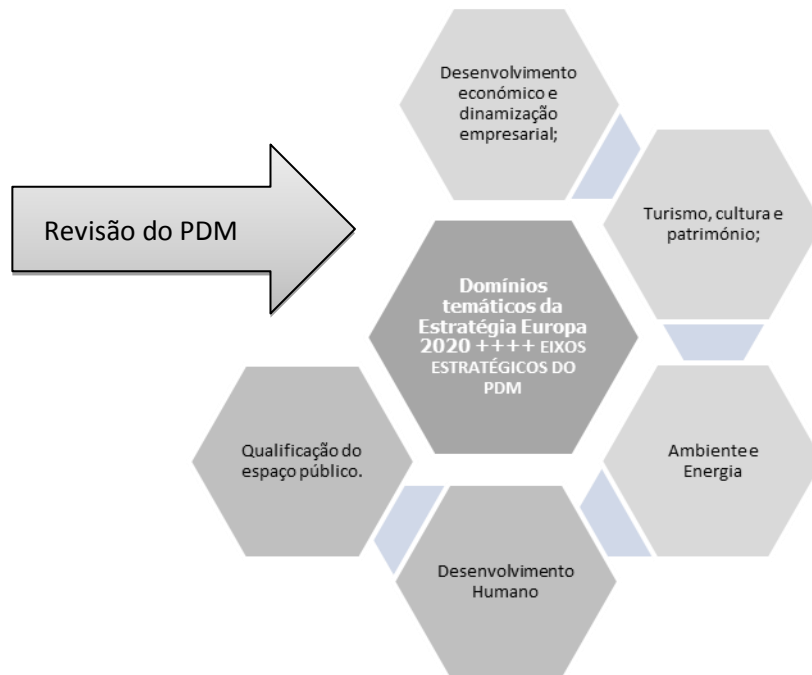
Revisão do PDM

Desenvolvimento económico e dinamização empresarial;

Turismo, cultura e património;

Domínios temáticos da Estratégia Europa 2020 ++++ EIXOS ESTRATÉGICOS DO PDM

Qualificação do espaço público.

Ambiente e Energia

Desenvolvimento Humano